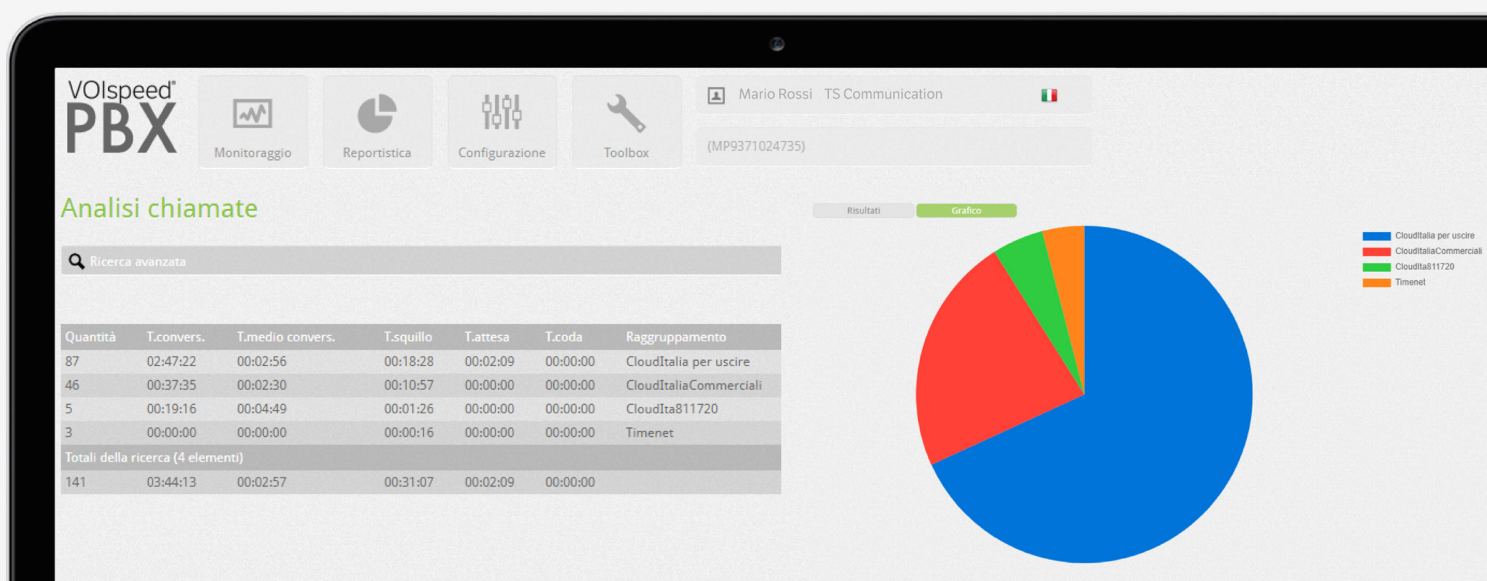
VOIspeed®
PBX

Monitoraggio

Reportistica

Configurazione

Toolbox

Mario Rossi TS Communication

(MP9371024735)

Analisi chiamate

Risultati

Grafico

Ricerca avanzata

| Quantità | T.convers. | T.medio convers. | T.squillo | T.attesa | T.coda | Raggruppamento |
|---|---|---|---|---|---|---|
| 87 | 02:47:22 | 00:02:56 | 00:18:28 | 00:02:09 | 00:00:00 | CloudItalia per uscire |
| 46 | 00:37:35 | 00:02:30 | 00:10:57 | 00:00:00 | 00:00:00 | CloudItaliaCommerciali |
| 5 | 00:19:16 | 00:04:49 | 00:01:26 | 00:00:00 | 00:00:00 | CloudIta811720 |
| 3 | 00:00:00 | 00:00:00 | 00:00:16 | 00:00:00 | 00:00:00 | Timenet |
| Totali della ricerca (4 elementi) | | | | | | |
| 141 | 03:44:13 | 00:02:57 | 00:31:07 | 00:02:09 | 00:00:00 | |

CloudItalia per uscire
CloudItaliaCommerciali
CloudIta811720
Timenet